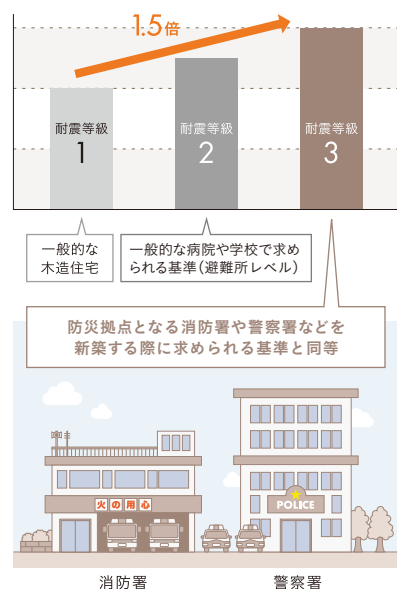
1.5倍

耐震等級
1

耐震等級
2

耐震等級
3

一般的な
木造住宅

一般的な病院や学校で求められる基準（避難所レベル）

防災拠点となる消防署や警察署などを新築する際に求められる基準と同等

火の用心

POLICE

消防署

警察署